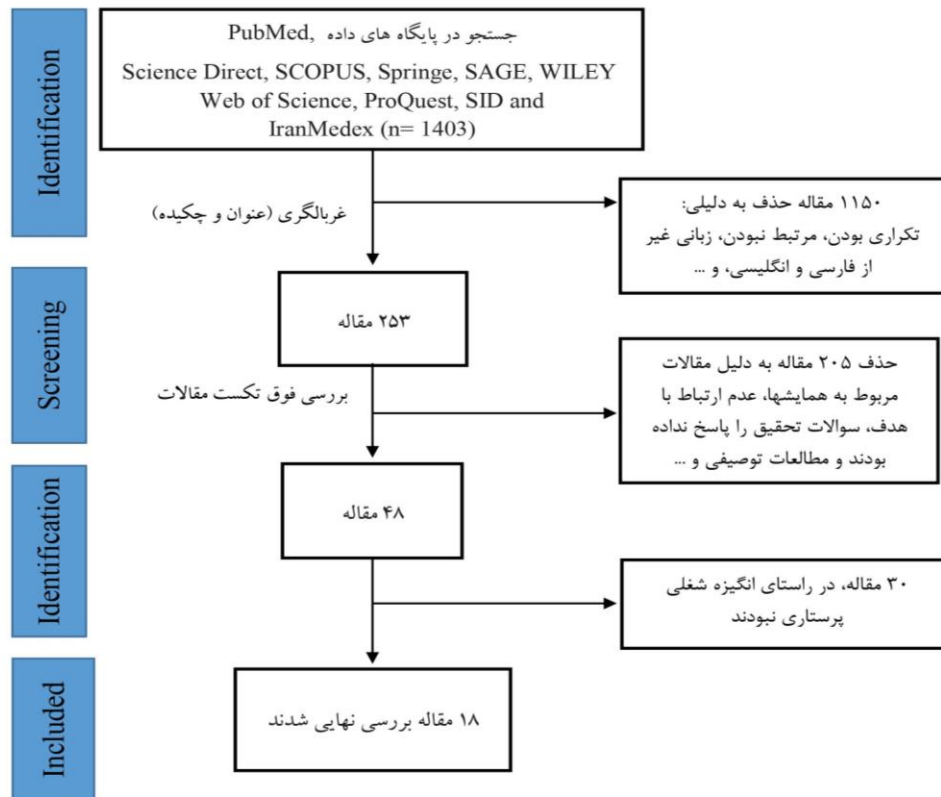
Identification

جستجو در پایگاه های داده ,PubMed
Science Direct, SCOPUS, Springe, SAGE, WILEY Web of Science, ProQuest, SID and IranMedex (n= 1403)

غربالگری (عنوان و چکیده)

۱۱۵۰ مقاله حذف به دلیلی: تکراری بودن، مرتبط نبودن، زبانی غیر از فارسی و انگلیسی، و ...

Screening

۲۵۳ مقاله

بررسی فوق تکست مقالات

حذف ۲۰۵ مقاله به دلیل مقالات مربوط به همایشها، عدم ارتباط با هدف، سوالات تحقیق را پاسخ نداده بودند و مطالعات توصیفی و ...

Identification

۴۸ مقاله

۳۰ مقاله، در راستای انگیزه شغلی پرستاری نبودند

Included

۱۸ مقاله بررسی نهایی شدند